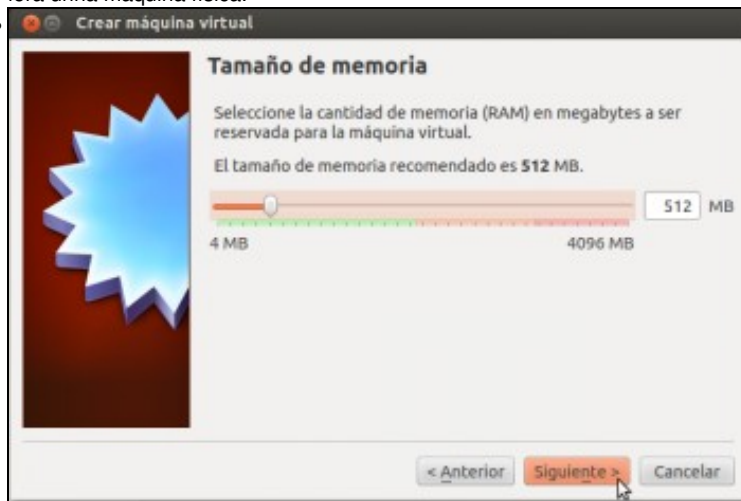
Crear máquina virtual

Tamaño de memoria

Seleccione la cantidad de memoria (RAM) en megabytes a ser reservada para la máquina virtual.

El tamaño de memoria recomendado es 512 MB.

512 MB

4 MB

4096 MB

< Anterior

Siguiente >

Cancelar